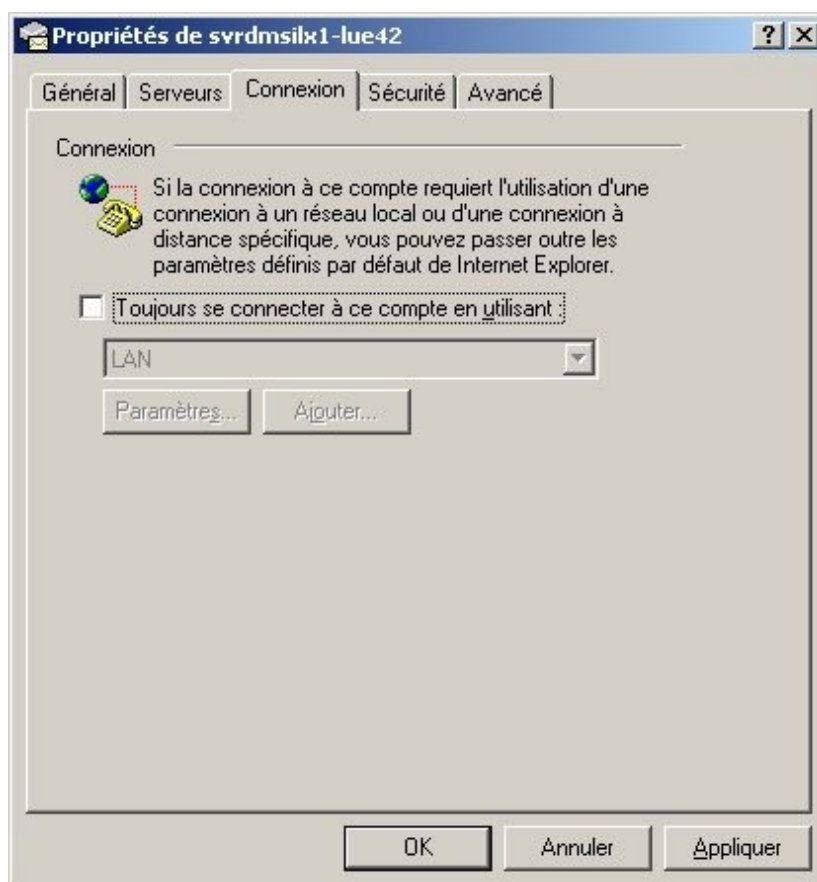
Propriétés de svrdmsilx1-lue42

?
X

Général
Serveurs
Connexion
Sécurité
Avancé

Connexion

Si la connexion à ce compte requiert l'utilisation d'une connexion à un réseau local ou d'une connexion à distance spécifique, vous pouvez passer outre les paramètres définis par défaut de Internet Explorer.

Toujours se connecter à ce compte en utilisant :

LAN

Paramètres...
Ajouter...

OK
Annuler
Appliquer